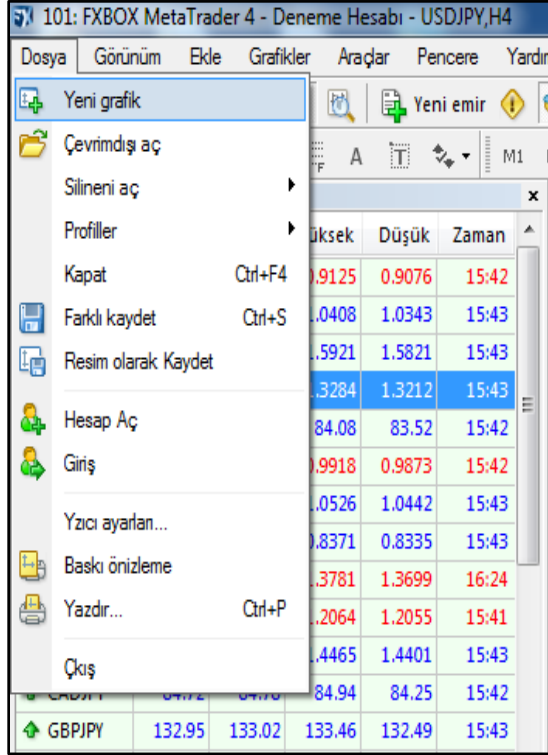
101: FXBOX MetaTrader 4 - Deneme Hesabı - USDJPY,H4

Dosya Görünüm Ekle Grafikler Araçlar Pencere Yardım

Yeni emir

A M1

Yeni grafik
Çevrimdışı aç
Silineni aç
Profiller
Kapat Ctrl+F4
Farklı kaydet Ctrl+S
Resim olarak Kaydet
Hesap Aç
Giriş
Yzıcı ayarları...
Baskı önizleme
Yazdır... Ctrl+P
Çıkış

| üksek | Düşük | Zaman |
|---|---|---|
| .9125 | 0.9076 | 15:42 |
| .0408 | 1.0343 | 15:43 |
| .5921 | 1.5821 | 15:43 |
| .3284 | 1.3212 | 15:43 |
| 84.08 | 83.52 | 15:42 |
| .9918 | 0.9873 | 15:42 |
| .0526 | 1.0442 | 15:43 |
| .8371 | 0.8335 | 15:43 |
| .3781 | 1.3699 | 16:24 |
| .2064 | 1.2055 | 15:41 |
| .4465 | 1.4401 | 15:43 |
| 84.94 | 84.25 | 15:42 |

| GBPJPY | 132.95 | 133.02 | 133.46 | 132.49 | 15:43 |
|---|---|---|---|---|---|